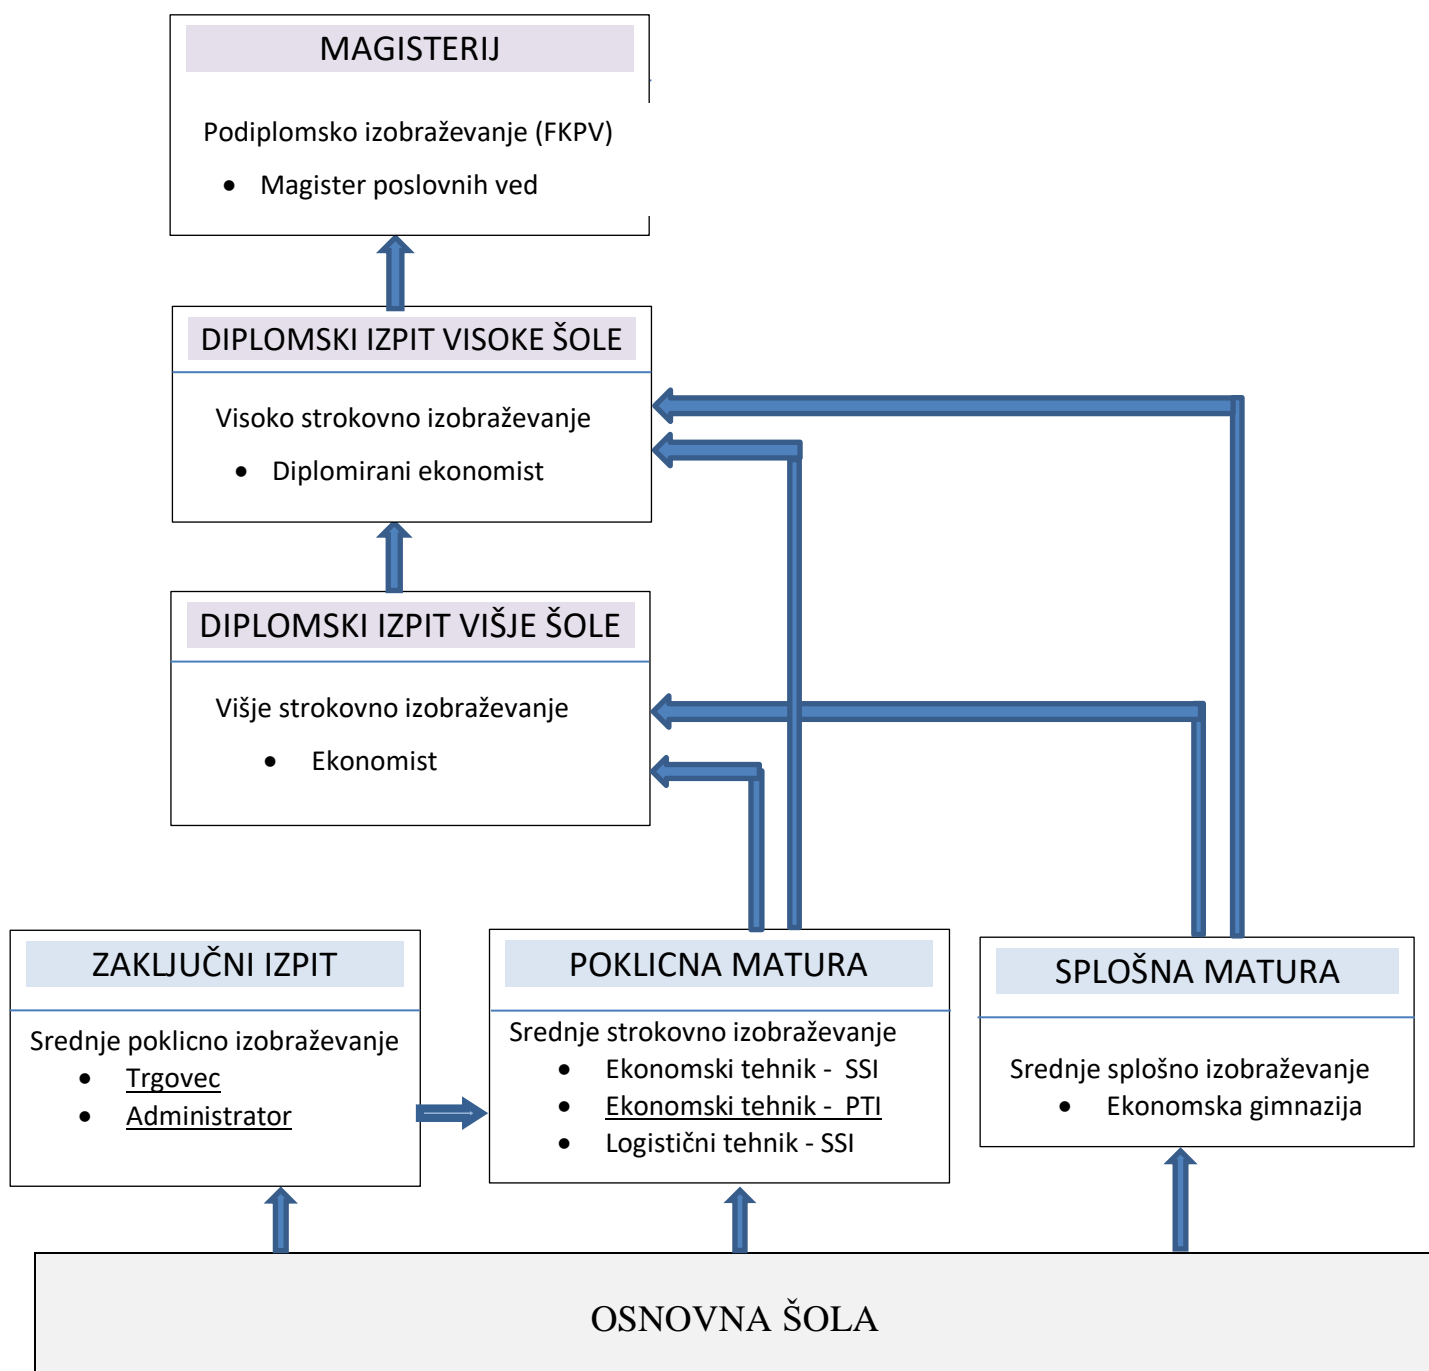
MAGISTERIJ

Podiplomsko izobraževanje (FKPV)

- Magister poslovnih ved

DIPLOMSKI IZPIT VISOKE ŠOLE

Visoko strokovno izobraževanje

- Diplomirani ekonomist

DIPLOMSKI IZPIT VIŠJE ŠOLE

Višje strokovno izobraževanje

- Ekonomist

ZAKLJUČNI IZPIT

Srednje poklicno izobraževanje

- Trgovec
- Administrator

POKLICNA MATURA

Srednje strokovno izobraževanje

- Ekonomski tehnik - SSI
- Ekonomski tehnik - PTI
- Logistični tehnik - SSI

SPLOŠNA MATURA

Srednje splošno izobraževanje

- Ekonomska gimnazija

OSNOVNA ŠOLA